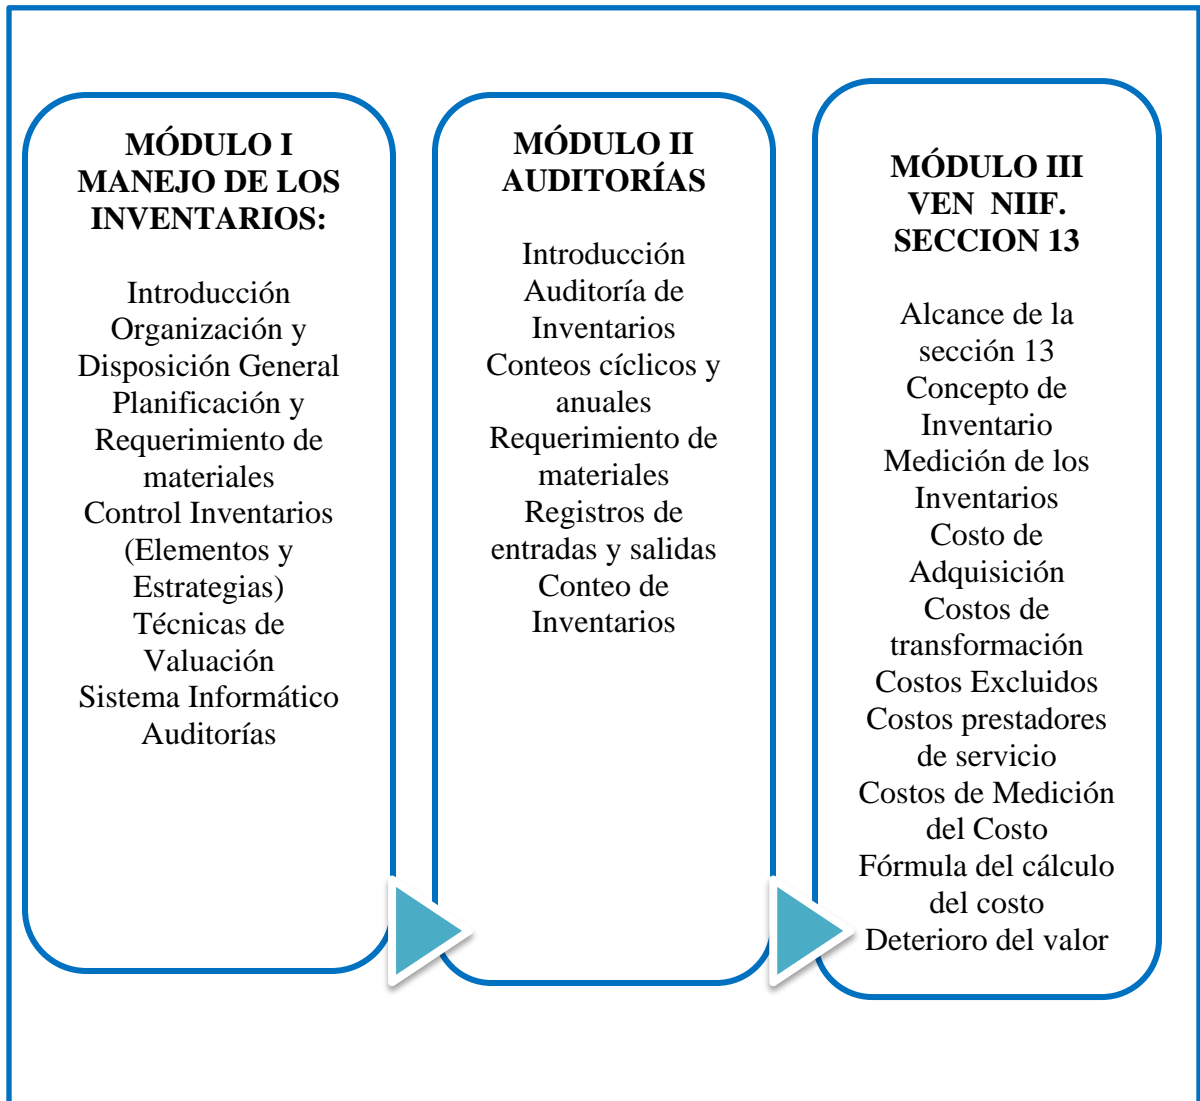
MÓDULO I
MANEJO DE LOS INVENTARIOS:

Introducción
Organización y Disposición General
Planificación y Requerimiento de materiales
Control Inventarios (Elementos y Estrategias)
Técnicas de Valuación
Sistema Informático
Auditorías

MÓDULO II
AUDITORÍAS

Introducción
Auditoría de Inventarios
Conteos cíclicos y anuales
Requerimiento de materiales
Registros de entradas y salidas
Conteo de Inventarios

MÓDULO III
VEN NIIF.
SECCION 13

Alcance de la sección 13
Concepto de Inventario
Medición de los Inventarios
Costo de Adquisición
Costos de transformación
Costos Excluidos
Costos prestadores de servicio
Costos de Medición del Costo
Fórmula del cálculo del costo
Deterioro del valor